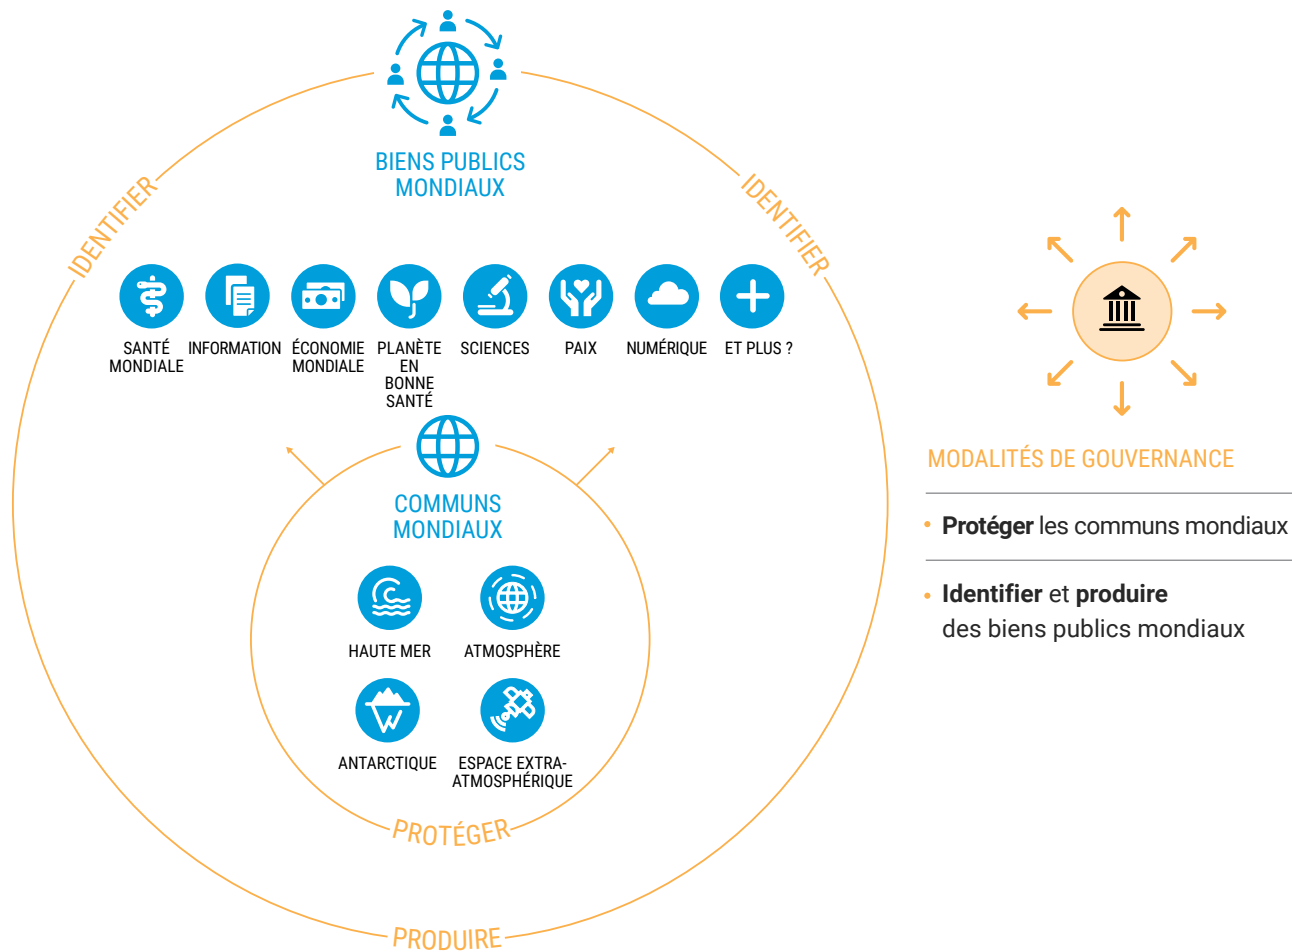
BIENS PUBLICS MONDIAUX

IDENTIFIER

IDENTIFIER

SANTÉ MONDIALE

INFORMATION

ÉCONOMIE MONDIALE

PLANÈTE EN BONNE SANTÉ

SCIENCES

PAIX

NUMÉRIQUE

ET PLUS ?

COMMUNS MONDIAUX

HAUTE MER

ATMOSPHÈRE

ANTARCTIQUE

ESPACE EXTRA-ATMOSPHÉRIQUE

PROTÉGER

PRODUIRE

MODALITÉS DE GOUVERNANCE

• **Protéger** les communs mondiaux

• **Identifier** et **produire** des biens publics mondiaux